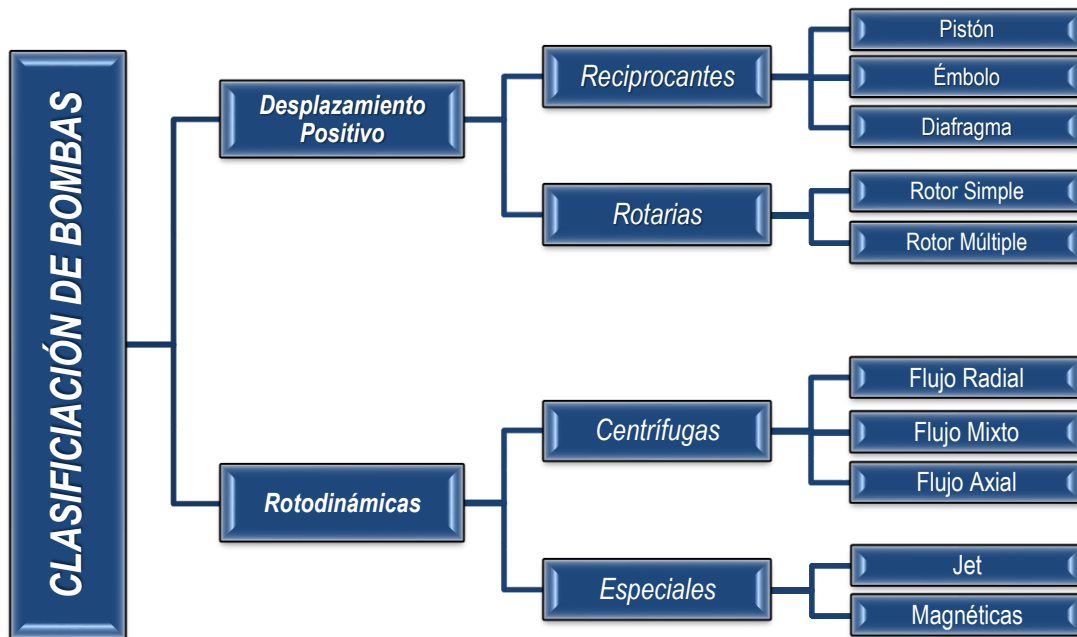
CLASIFICIACIÓN DE BOMBAS

Desplazamiento Positivo

Reciprocantes

Pistón

Émbolo

Diafragma

Rotarias

Rotor Simple

Rotor Múltiple

Rotodinámicas

Centrífugas

Flujo Radial

Flujo Mixto

Flujo Axial

Especiales

Jet

Magnéticas